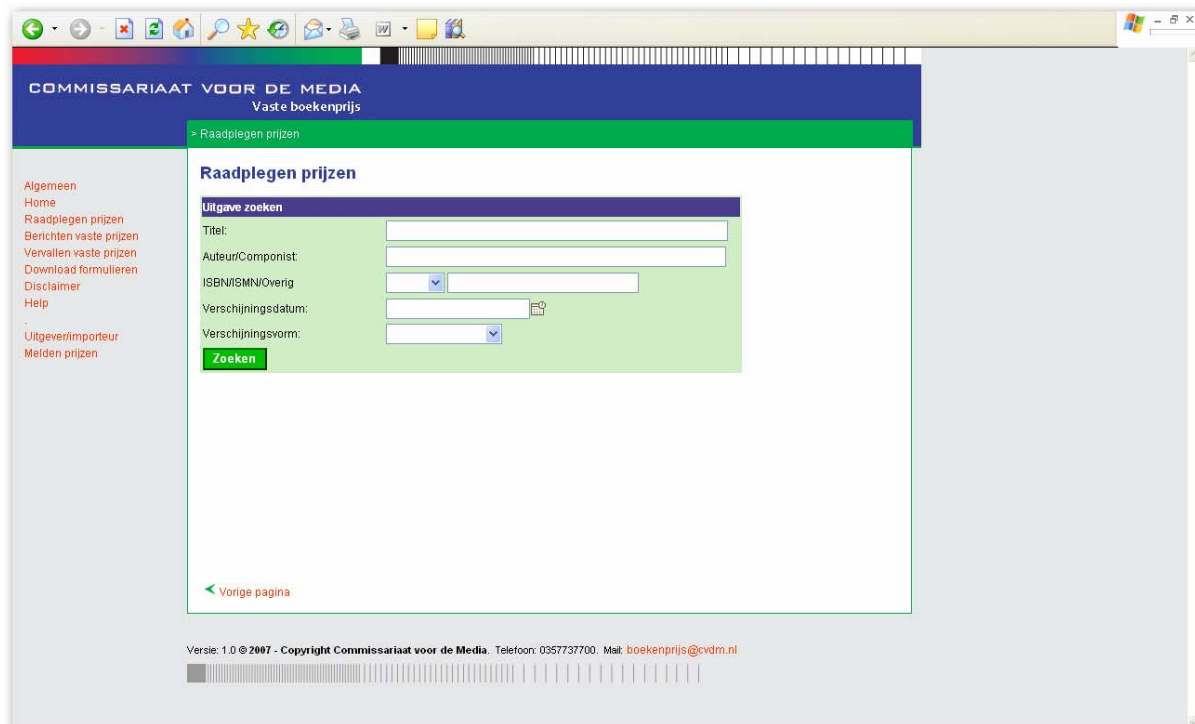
COMMISSARIAAT VOOR DE MEDIA
Vaste boekenprijs

> Raadplegen prijzen

Algemeen
Home
Raadplegen prijzen
Berichten vaste prijzen
Vervallen vaste prijzen
Download formulieren
Disclaimer
Help

Uitgever/importeur
Melden prijzen

Raadplegen prijzen

Uitgave zoeken
Titel:
Auteur/Componist:
ISBN/ISMN/Overig
Verschijningsdatum:
Verschijningsvorm:
Zoeken

Vorige pagina

Versie: 1.0 © 2007 - Copyright Commissariaat voor de Media. Telefoon: 0357737700. Mail: boekenprijs@cvdm.nl